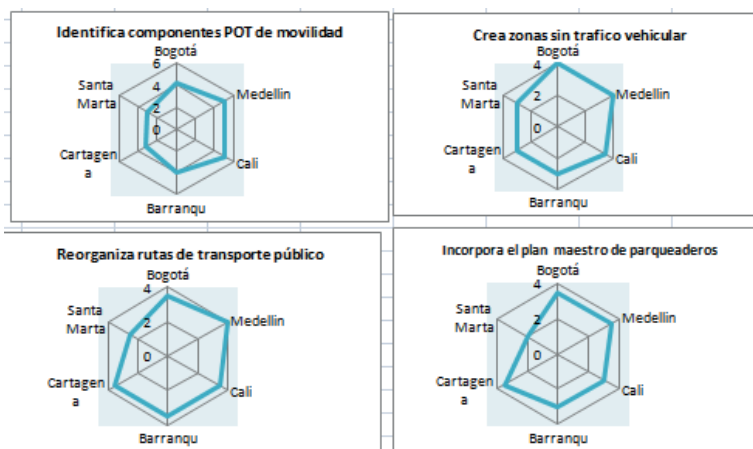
Identifica componentes POT de movilidad

Bogotá
6
4
2
0
Medellin
Cali
Barranqu
Cartagen a
Santa Marta

Crea zonas sin trafico vehicular

Bogotá
4
2
0
Medellin
Cali
Barranqu
Cartagen a
Santa Marta

Reorganiza rutas de transporte público

Bogotá
4
2
0
Medellin
Cali
Barranqu
Cartagen a
Santa Marta

Incorpora el plan maestro de parqueaderos

Bogotá
4
2
0
Medellin
Cali
Barranqu
Cartagen a
Santa Marta